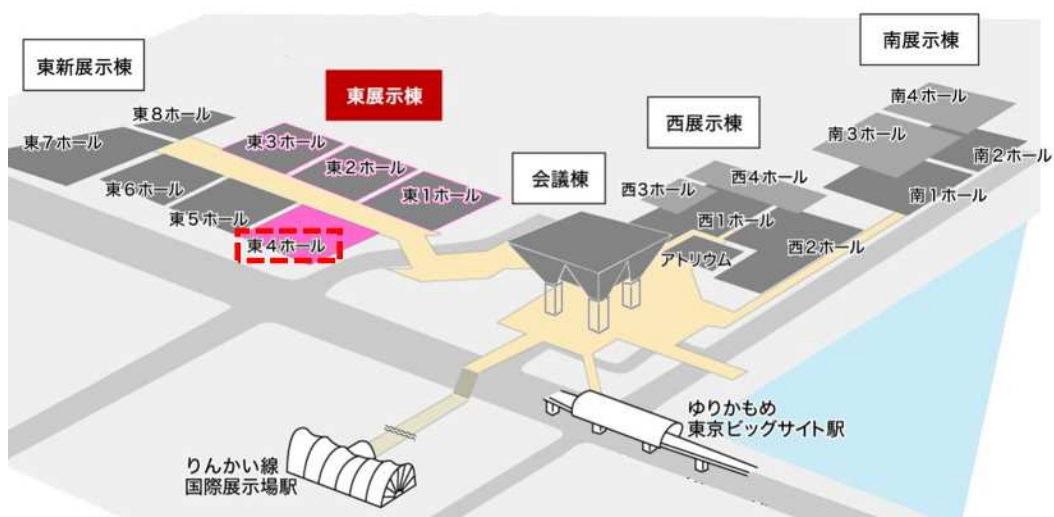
東新展示棟

東展示棟

南展示棟

西展示棟

会議棟

東8ホール
東7ホール
東6ホール
東5ホール
東4ホール
東3ホール
東2ホール
東1ホール

南4ホール
南3ホール
南2ホール
南1ホール

西4ホール
西3ホール
西1ホール
西2ホール
アトリウム

ゆりかもめ
東京ビッグサイト駅

りんかい線
国際展示場駅